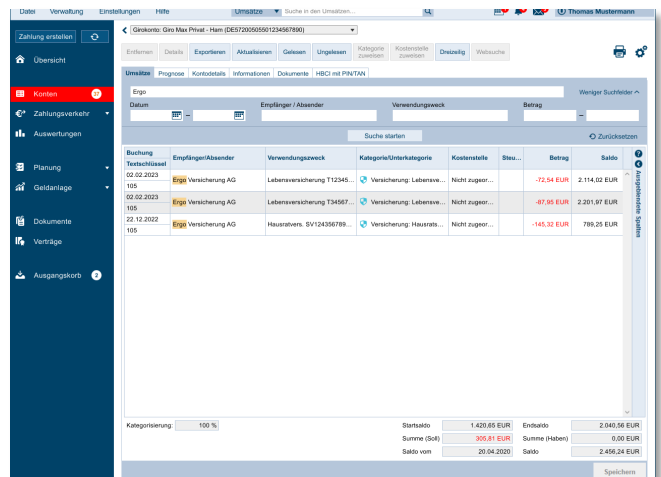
Datei Verwaltung Einstellungen Hilfe

Umsätze ▼ Suche in den Umsätzen...

Thomas Mustermann

Zahlung erstellen

Übersicht

Konten 27

Zahlungsverkehr

Auswertungen

Planung

Geldanlage

Dokumente

Verträge

Ausgangskorb 2

Girokonto: Giro Max Privat - Ham (DE57200505501234567890)

Entfernen Details Exportieren Aktualisieren Gelesen Ungelesen Kategorie zuweisen Kostenstelle zuweisen Dreizeilig Websuche

Umsätze Prognose Kontodetails Informationen Dokumente HBCI mit PIN/TAN

Ergo

Weniger Suchfelder

Datum

Empfänger / Absender

Verwendungszweck

Betrag

Suche starten

Zurücksetzen

| Buchung Textschlüssel | Empfänger/Absender | Verwendungszweck | Kategorie/Unterkategorie | Kostenstelle | Steu... | Betrag | Saldo |
|---|---|---|---|---|---|---|---|
| 02.02.2023 105 | Ergo Versicherung AG | Lebensversicherung T12345... | Versicherung: Lebensve... | Nicht zugeor... | | -72,54 EUR | 2.114,02 EUR |
| 02.02.2023 105 | Ergo Versicherung AG | Lebensversicherung T34567... | Versicherung: Lebensve... | Nicht zugeor... | | -87,95 EUR | 2.201,97 EUR |
| 22.12.2022 105 | Ergo Versicherung AG | Hausratvers. SV124356789... | Versicherung: Hausrats... | Nicht zugeor... | | -145,32 EUR | 789,25 EUR |

Ausgeblendete Spalten

Kategorisierung: 100 %

Startsaldo 1.420,65 EUR
Endsaldo 2.040,56 EUR
Summe (Soll) 305,81 EUR
Summe (Haben) 0,00 EUR
Saldo vom 20.04.2020
Saldo 2.456,24 EUR

Speichern